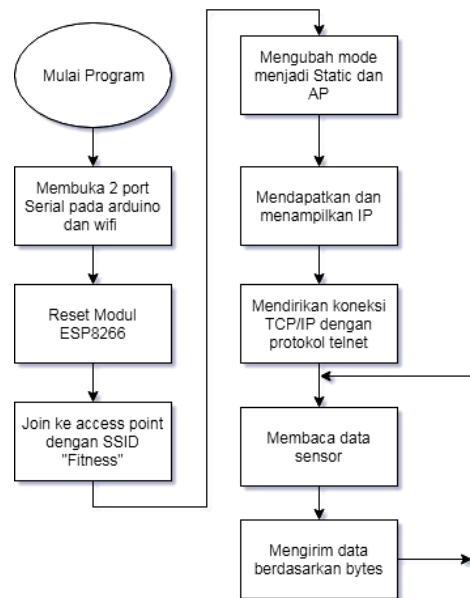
Mulai Program

Membuka 2 port Serial pada arduino dan wifi

Reset Modul ESP8266

Join ke access point dengan SSID "Fitness"

Mengubah mode menjadi Static dan AP

Mendapatkan dan menampilkan IP

Mendirikan koneksi TCP/IP dengan protokol telnet

Membaca data sensor

Mengirim data berdasarkan bytes